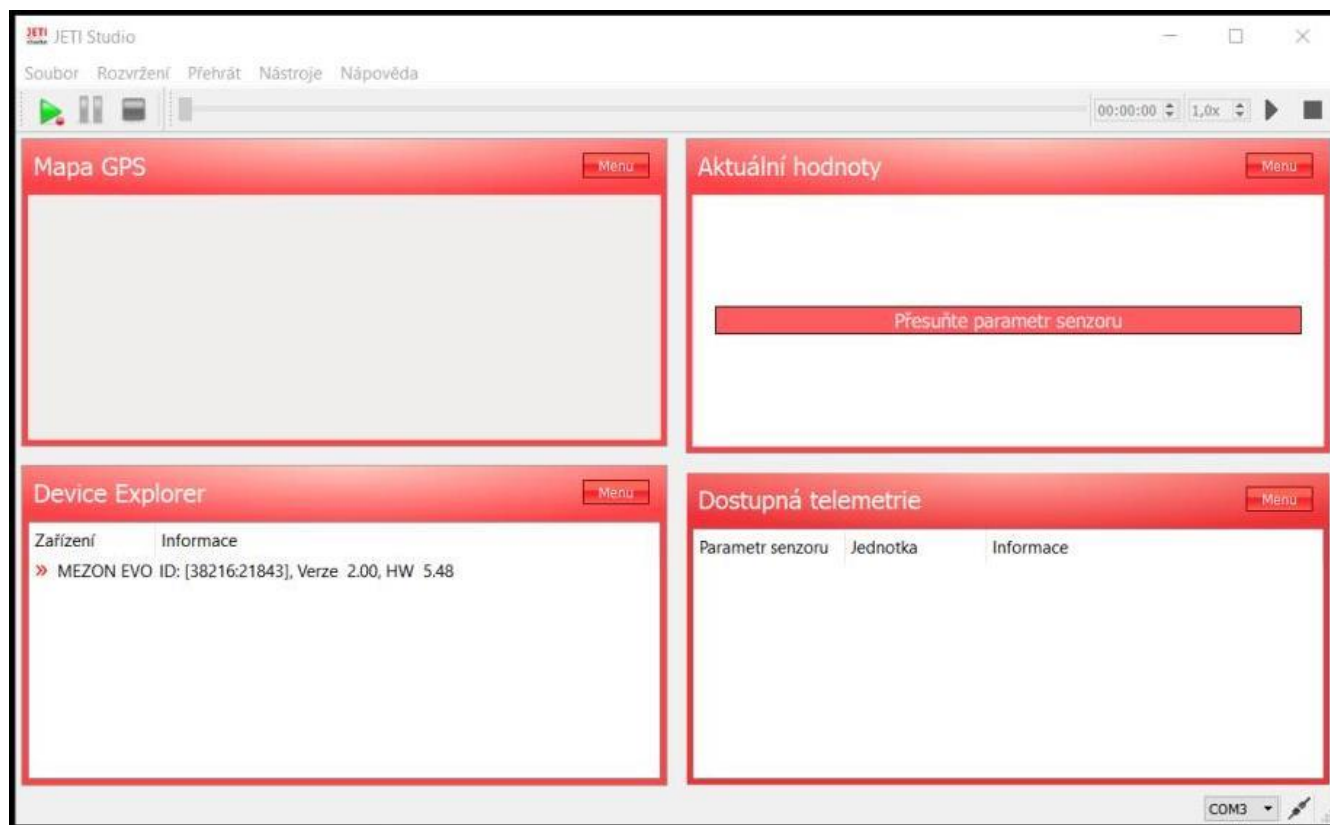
JETI Studio

Soubor Rozvržení Přehrát Nástroje Nápověda

00:00:00 1,0x

Mapa GPS Menu

Aktuální hodnoty Menu

Přesuňte parametr senzoru

Device Explorer Menu

| Zařízení | Informace |
|---|---|
| » MEZON EVO | ID: [38216:21843], Verze 2.00, HW 5.48 |

Dostupná telemetrie Menu

| Parametr senzoru | Jednotka | Informace |
|---|---|---|

COM3